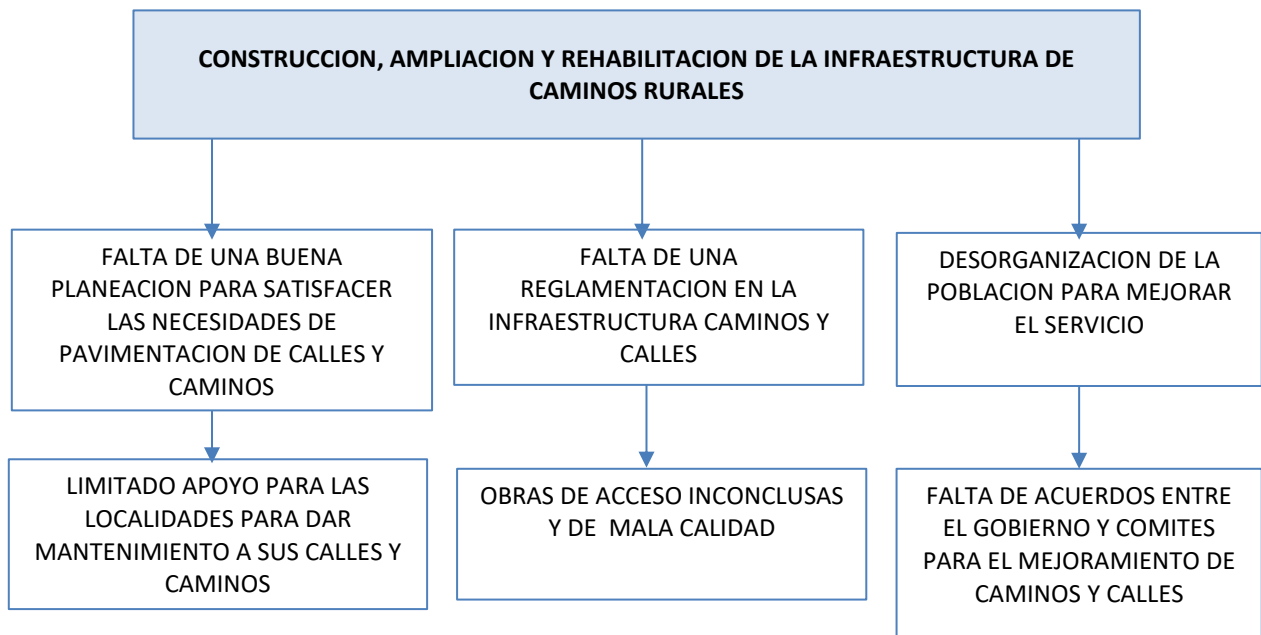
CONSTRUCCION, AMPLIACION Y REHABILITACION DE LA INFRAESTRUCTURA DE CAMINOS RURALES

FALTA DE UNA BUENA PLANEACION PARA SATISFACER LAS NECESIDADES DE PAVIMENTACION DE CALLES Y CAMINOS

LIMITADO APOYO PARA LAS LOCALIDADES PARA DAR MANTENIMIENTO A SUS CALLES Y CAMINOS

FALTA DE UNA REGLAMENTACION EN LA INFRAESTRUCTURA CAMINOS Y CALLES

OBRAS DE ACCESO INCONCLUSAS Y DE MALA CALIDAD

DESORGANIZACION DE LA POBLACION PARA MEJORAR EL SERVICIO

FALTA DE ACUERDOS ENTRE EL GOBIERNO Y COMITES PARA EL MEJORAMIENTO DE CAMINOS Y CALLES